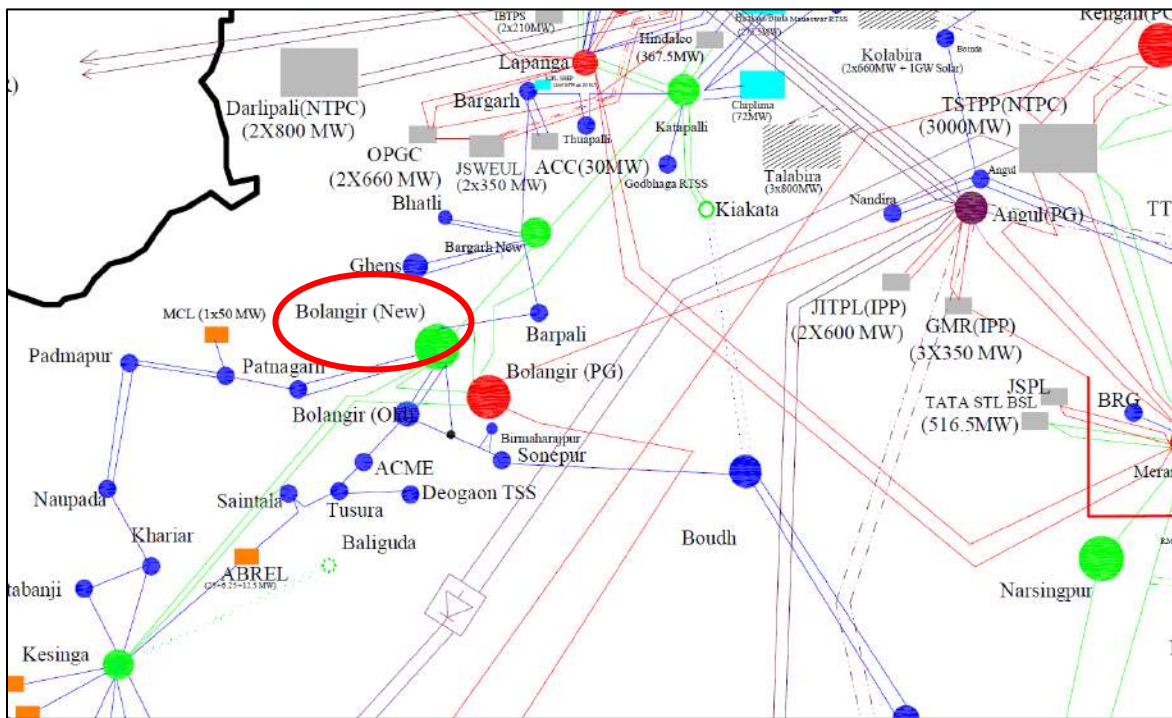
IBTPS (2x210MW)
Hindalco (367.5MW)
Rengali(PG
Kolabira (2x660MW + 1GW Solar)
Lapanga
Darlipali(NTPC) (2X800 MW)
Bargarh
Chiplima (72MW)
TSTPP(NTPC) (3000MW)
Katapalli
Thuapalli
OPGC (2X660 MW)
JSWEUL (2x350 MW)
ACC(30MW)
Talabira (3x800MW)
Godbhaga RTSS
Angul
Nandira
Angul(PG)
Bhatli
Kiakata
Bargarh New
Ghens
MCL (1x50 MW)
Bolangir (New)
Barpali
JITPL(IPP) (2X600 MW)
GMR(IPP) (3X350 MW)
Padmapur
Patnagarh
Bolangir (PG)
JSPL
TATA STL BSL (516.5MW)
BRG
Bolangir (Old)
Birmaharajpur
Sonepur
ACME
Naupada
Saintala
Deogaon TSS
Tusura
Kharia
Baliguda
Boudh
ABREL
Narsingpur
tabanji
Kesinga
Meran